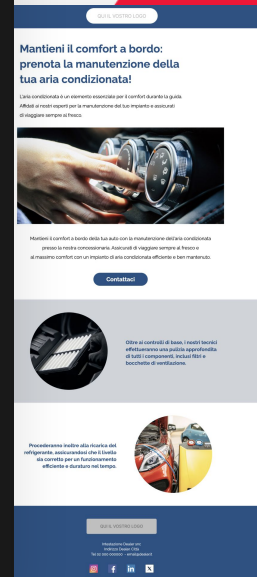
QUI IL VOSTRO LOGO

Mantieni il comfort a bordo: prenota la manutenzione della tua aria condizionata!

L'aria condizionata è un elemento essenziale per il comfort durante la guida. Affidati ai nostri esperti per la manutenzione del tuo impianto e assicurati di viaggiare sempre al fresco.

Mantieni il comfort a bordo della tua auto con la manutenzione dell'aria condizionata presso la nostra concessionaria. Assicurati di viaggiare sempre al fresco e al massimo comfort con un impianto di aria condizionata efficiente e ben mantenuto.

Contattaci

Oltre ai controlli di base, i nostri tecnici effettueranno una pulizia approfondita di tutti i componenti, inclusi filtri e bocchette di ventilazione.

Procederanno inoltre alla ricarica del refrigerante, assicurandosi che il livello sia corretto per un funzionamento efficiente e duraturo nel tempo.

QUI IL VOSTRO LOGO

Intestazione Dealer srl
Indirizzo Dealer Città
Tel 00 000 000000 · email@dealer.it